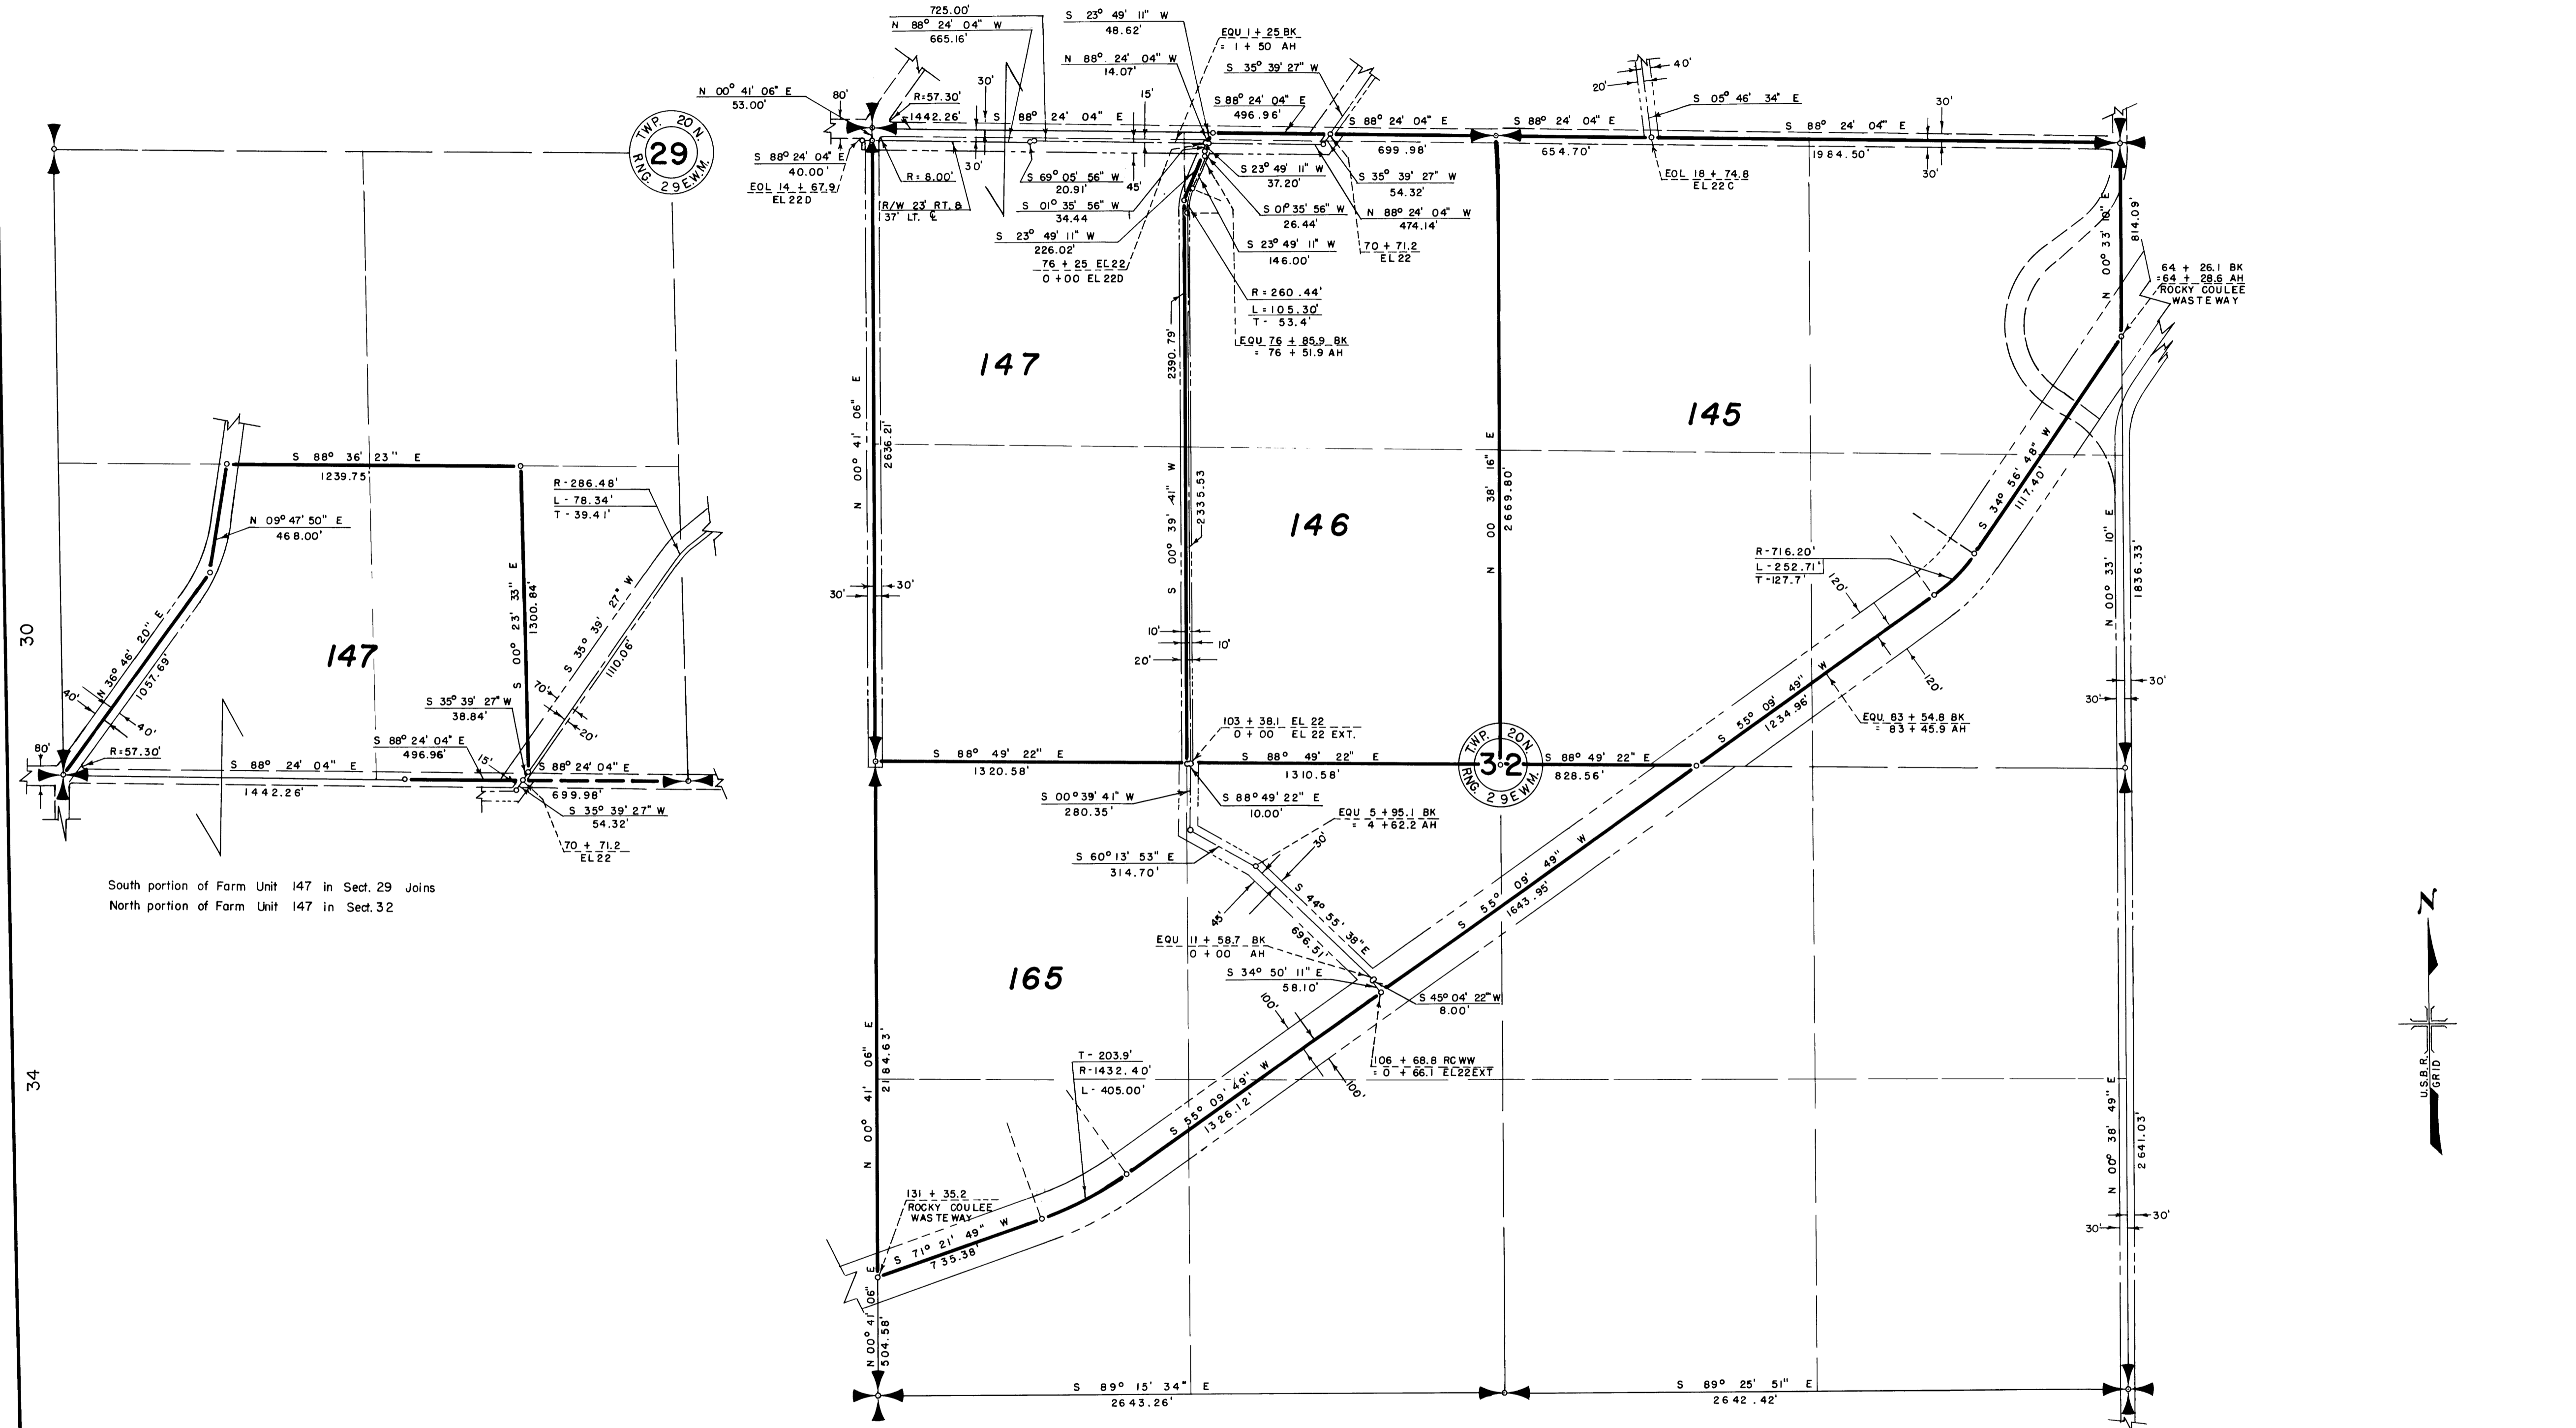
TWP. 20 N.
29
RNG. 29 E.W.M.

N 00° 41' 06" E
53.00'
80'
S 88° 24' 04" E
40.00'
EOL 14 + 67.9
EL 22 D

725.00'
N 88° 24' 04" W
665.16'
R=57.30'
1442.26'
30'
S 88° 24' 04" E
15'
R= 8.00'
30'
R/W 23' RT. &
37' LT. ℄
S 23° 49' 11" W
48.62'
N 88° 24' 04" W
14.07'
S 69° 05' 56" W
20.91'
45'
S 01° 35' 56" W
34.44
S 23° 49' 11" W
226.02'
76 + 25 EL 22
0 + 00 EL 22 D

EQU 1 + 25 BK
= 1 + 50 AH
S 35° 39' 27" W
S 88° 24' 04" E
496.96'
S 23° 49' 11" W
37.20'
S 01° 35' 56" W
26.44'
S 23° 49' 11" W
146.00'
R = 260.44'
L = 105.30'
T - 53.4'
EQU 76 + 85.9 BK
= 76 + 51.9 AH

S 88° 24' 04" E
699.98'
S 35° 39' 27" W
54.32'
N 88° 24' 04" W
474.14'
70 + 71.2
EL 22

20'
40'
S 05° 46' 34" E
S 88° 24' 04" E
654.70'
EOL 16 + 74.8
EL 22 C
30'
S 88° 24' 04" E
1984.50'
30'

147
145
146
165

N 00° 41' 06" E
2636.21'
2390.79'
S 00° 39' 41" W
2335.53
N 00 38' 16" E
2669.80'
N 00° 33' 10" E
814.09'
64 + 26.1 BK
= 64 + 28.6 AH
ROCKY COULEE
WASTE WAY

30'
30'
10'
10'
20'

R-716.20'
L-252.71'
T-127.7'
120'
120'
S 34° 56' 48" W
1117.40'
N 00° 33' 10" E
1836.33'
30'
30'
S 55° 09' 49" W
1234.96'
EQU 83 + 54.8 BK
= 83 + 45.9 AH

103 + 38.1 EL 22
0 + 00 EL 22 EXT.
S 88° 49' 22" E
1320.58'
S 88° 49' 22" E
1310.58'
TWP. 20 N.
32
RNG. 29 E.W.M.
S 88° 49' 22" E
828.56'
S 00° 39' 41" W
280.35'
S 88° 49' 22" E
10.00'
EQU 5 + 95.1 BK
= 4 + 62.2 AH
30'
S 60° 13' 53" E
314.70'
S 44° 55' 38" E
696.51'
45'
EQU 11 + 58.7 BK
0 + 00 AH
S 34° 50' 11" E
58.10'
S 45° 04' 22" W
8.00'
S 55° 09' 49" W
1643.95'
100'
100'
106 + 68.8 RCWW
= 0 + 66.1 EL22EXT
T - 203.9'
R-1432.40'
L - 405.00'
S 55° 09' 49" W
1326.12'
131 + 35.2
ROCKY COULEE
WASTE WAY
S 71° 21' 49" W
735.38'
N 00° 41' 06" E
2184.63'
N 00° 41' 06" E
504.58'
N 00° 38' 49" E
2641.03'
30'
30'
S 89° 15' 34" E
2643.26'
S 89° 25' 51" E
2642.42'

S 88° 36' 23" E
1239.75'
N 09° 47' 50" E
468.00'
R-286.48'
L-78.34'
T-39.41'
S 00° 23' 33" E
1300.84'
S 35° 39' 27" W
1110.06'
70'
20'
N 36° 46' 20" E
1057.69'
40'
40'
147
80'
R=57.30'
S 88° 24' 04" E
1442.26'
S 88° 24' 04" E
496.96'
15'
S 35° 39' 27" W
38.84'
S 88° 24' 04" E
699.98'
S 35° 39' 27" W
54.32'
70 + 71.2
EL 22
30
34

South portion of Farm Unit 147 in Sect. 29 Joins
North portion of Farm Unit 147 in Sect. 32

N
U.S.B.R. GRID